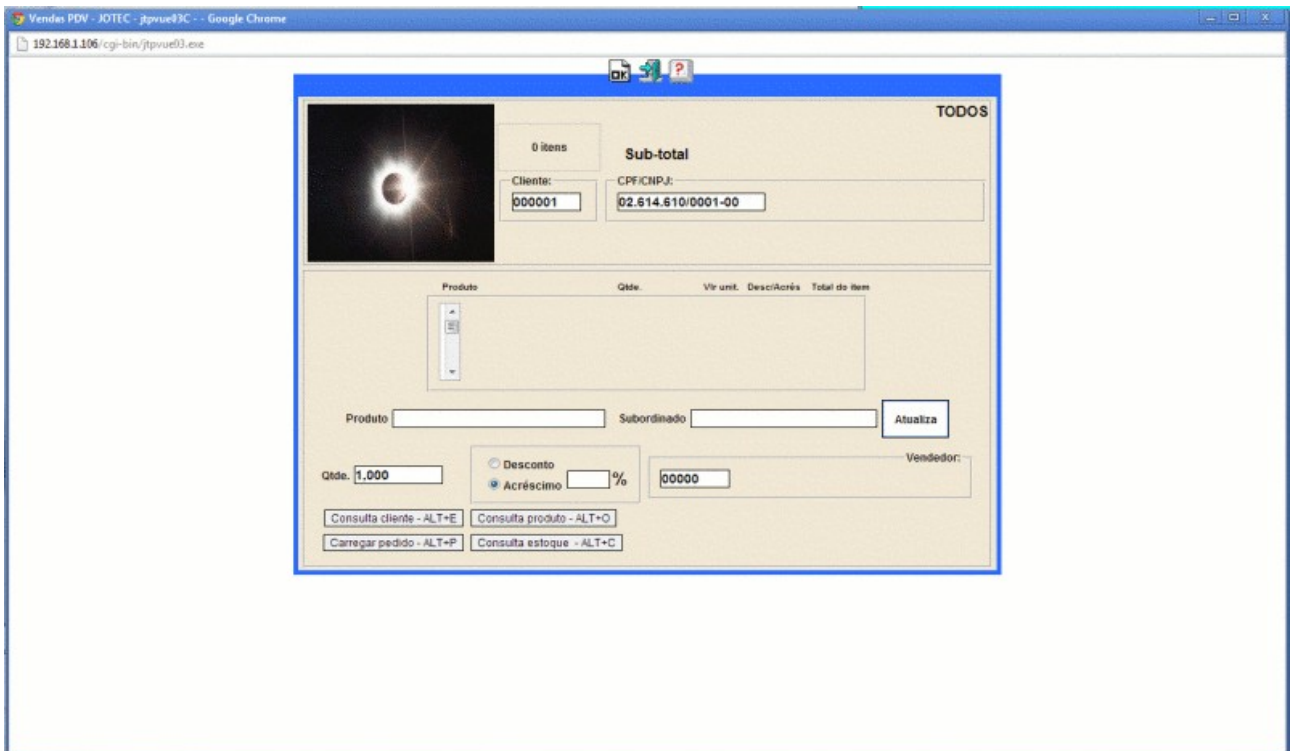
Vendas PDV - JOTEC - jtpvue03C - - Google Chrome

192.168.1.106/cgi-bin/jtpvue03.exe

OK ?

TODOS

0 itens

Sub-total

Cliente:
000001

CPF/CNPJ:
02.614.610/0001-00

| Produto | Qtde. | Vlr unit. | Desc/Acrés | Total do item |
|---|---|---|---|---|

Produto

Subordinado

Atualiza

Qtde. 1,000

Desconto
Acréscimo %

Vendedor:
00000

Consulta cliente - ALT+E
Consulta produto - ALT+O
Carregar pedido - ALT+P
Consulta estoque - ALT+C